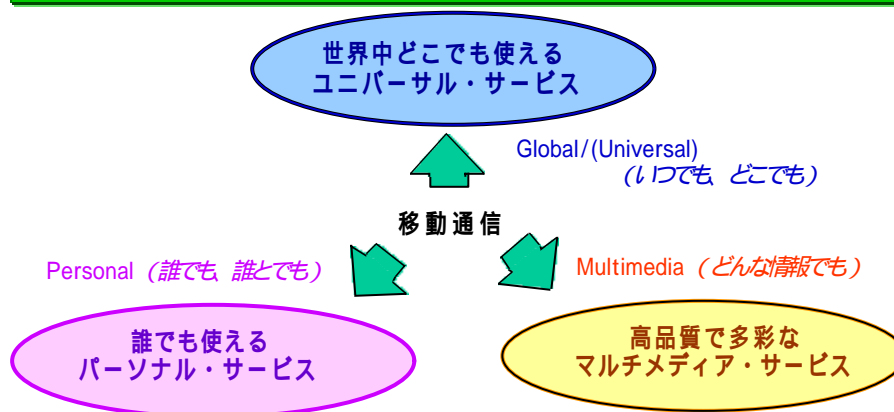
世界中どこでも使える
ユニバーサル・サービス

Global/(Universal)
（いつでも、どこでも）

移動通信

Personal（誰でも、誰とでも）

Multimedia（どんな情報でも）

誰でも使える
パーソナル・サービス

高品質で多彩な
マルチメディア・サービス